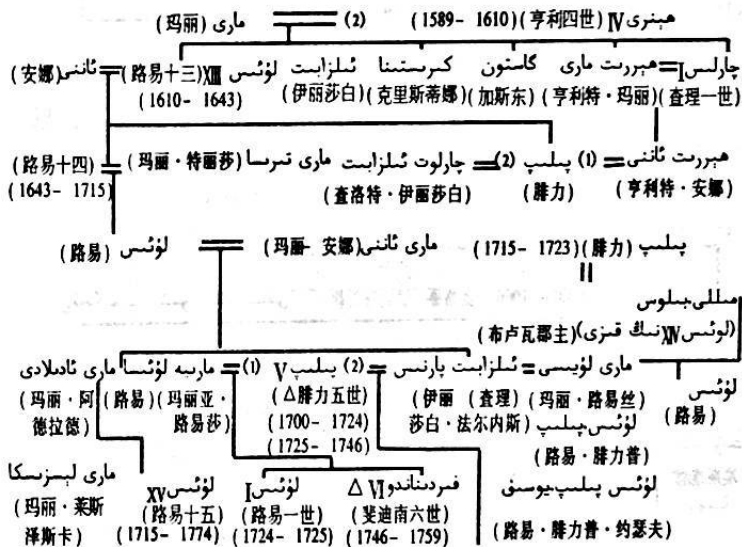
ھېنرى IV (1589 - 1610) (亨利四世)
(玛丽) مارى (2)

چارلس I (查理一世)
ھېنرىتتا مارى (亨利特・玛丽)
گاستون (加斯东)
كىرىستىنا (克里斯蒂娜)
ئېلىزابېت (伊丽莎白)
لۇئىس XIII (路易十三) (1610 - 1643)
ئاننى (安娜)

ھېنرىتتا ئاننى (亨利特・安娜) (1)
پىلىپ (腓力) (2)
چارلوت ئېلىزابېت (查洛特・伊丽莎白)
مارى تېرېسا (玛丽・特丽莎)
(路易十四) (1643 - 1715)

لۇئىس (路易)
مارى ئاننى (玛丽・安娜)
پىلىپ (腓力) (1715 - 1723)

مىللى بېلوس
(لۇئىس XV نىڭ قىزى)
(布卢瓦郡主)

مارى ئادېلادى (玛丽・阿德拉德)
(路易)
مارىيە لۇئىسا (玛丽亚・路易莎) (1)
پىلىپ V (△腓力五世) (1700 - 1724) (1725 - 1746)
(2) ئېلىزابېت پارنىس (伊丽莎白・法尔内斯)
مارى لۇئىسى (玛丽・路易丝) (查理)
لۇئىس پىلىپ (路易・腓力普)
لۇئىس (路易)

مارى لېزىنسكا (玛丽・莱斯泽斯卡)
لۇئىس XV (路易十五) (1715 - 1774)
لۇئىس I (路易一世) (1724 - 1725)
فېردىناندو VI △ (斐迪南六世) (1746 - 1759)
لۇئىس پىلىپ يوسىق (路易・腓力普・约瑟夫)